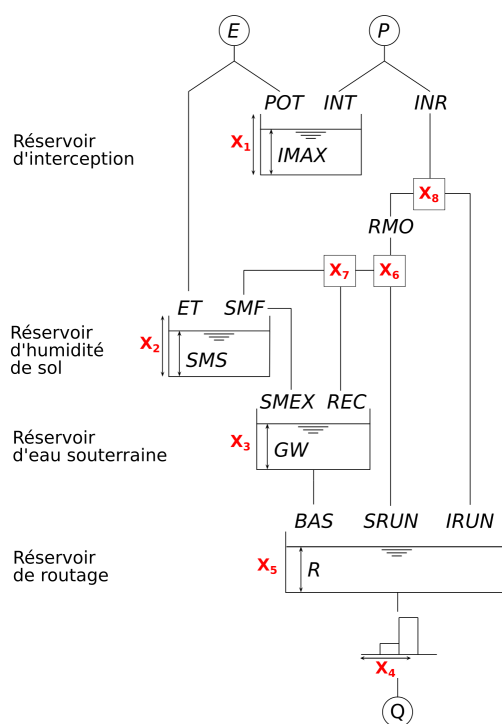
E
P
POT INT INR
Réservoir d'interception
$X_1$
IMAX
$X_8$
RMO
$X_7$
$X_6$
ET SMF
Réservoir d'humidité de sol
$X_2$
SMS
SMEX REC
Réservoir d'eau souterraine
$X_3$
GW
BAS SRUN IRUN
Réservoir de routage
$X_5$
R
$X_4$
Q